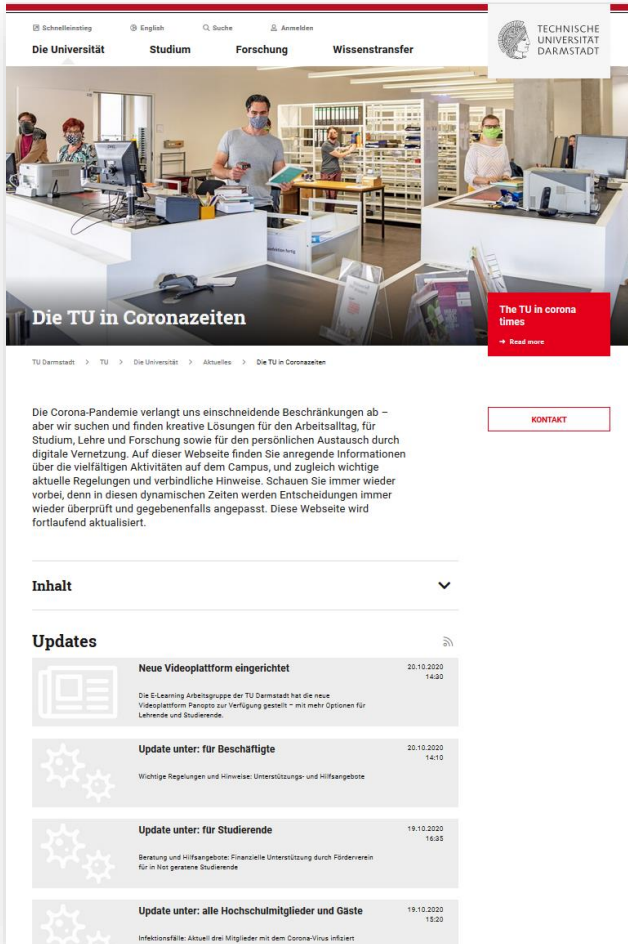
Schnelleinstieg English Suche Anmelden

Die Universität Studium Forschung Wissenstransfer

TECHNISCHE UNIVERSITÄT DARMSTADT

Die TU in Coronazeiten

The TU in corona times

→ Read more

TU Darmstadt > TU > Die Universität > Aktuelles > Die TU in Coronazeiten

Die Corona-Pandemie verlangt uns einschneidende Beschränkungen ab – aber wir suchen und finden kreative Lösungen für den Arbeitsalltag, für Studium, Lehre und Forschung sowie für den persönlichen Austausch durch digitale Vernetzung. Auf dieser Webseite finden Sie anregende Informationen über die vielfältigen Aktivitäten auf dem Campus, und zugleich wichtige aktuelle Regelungen und verbindliche Hinweise. Schauen Sie immer wieder vorbei, denn in diesen dynamischen Zeiten werden Entscheidungen immer wieder überprüft und gegebenenfalls angepasst. Diese Webseite wird fortlaufend aktualisiert.

KONTAKT

Inhalt

Updates

Neue Videoplattform eingerichtet
20.10.2020 14:30
Die E-Learning Arbeitsgruppe der TU Darmstadt hat die neue Videoplattform Panopto zur Verfügung gestellt – mit mehr Optionen für Lehrende und Studierende.

Update unter: für Beschäftigte
20.10.2020 14:10
Wichtige Regelungen und Hinweise: Unterstützungs- und Hilfsangebote

Update unter: für Studierende
19.10.2020 16:35
Beratung und Hilfsangebote: Finanzielle Unterstützung durch Förderverein für in Not geratene Studierende

Update unter: alle Hochschulmitglieder und Gäste
19.10.2020 15:20
Infektionsfälle: Aktuell drei Mitglieder mit dem Corona-Virus infiziert